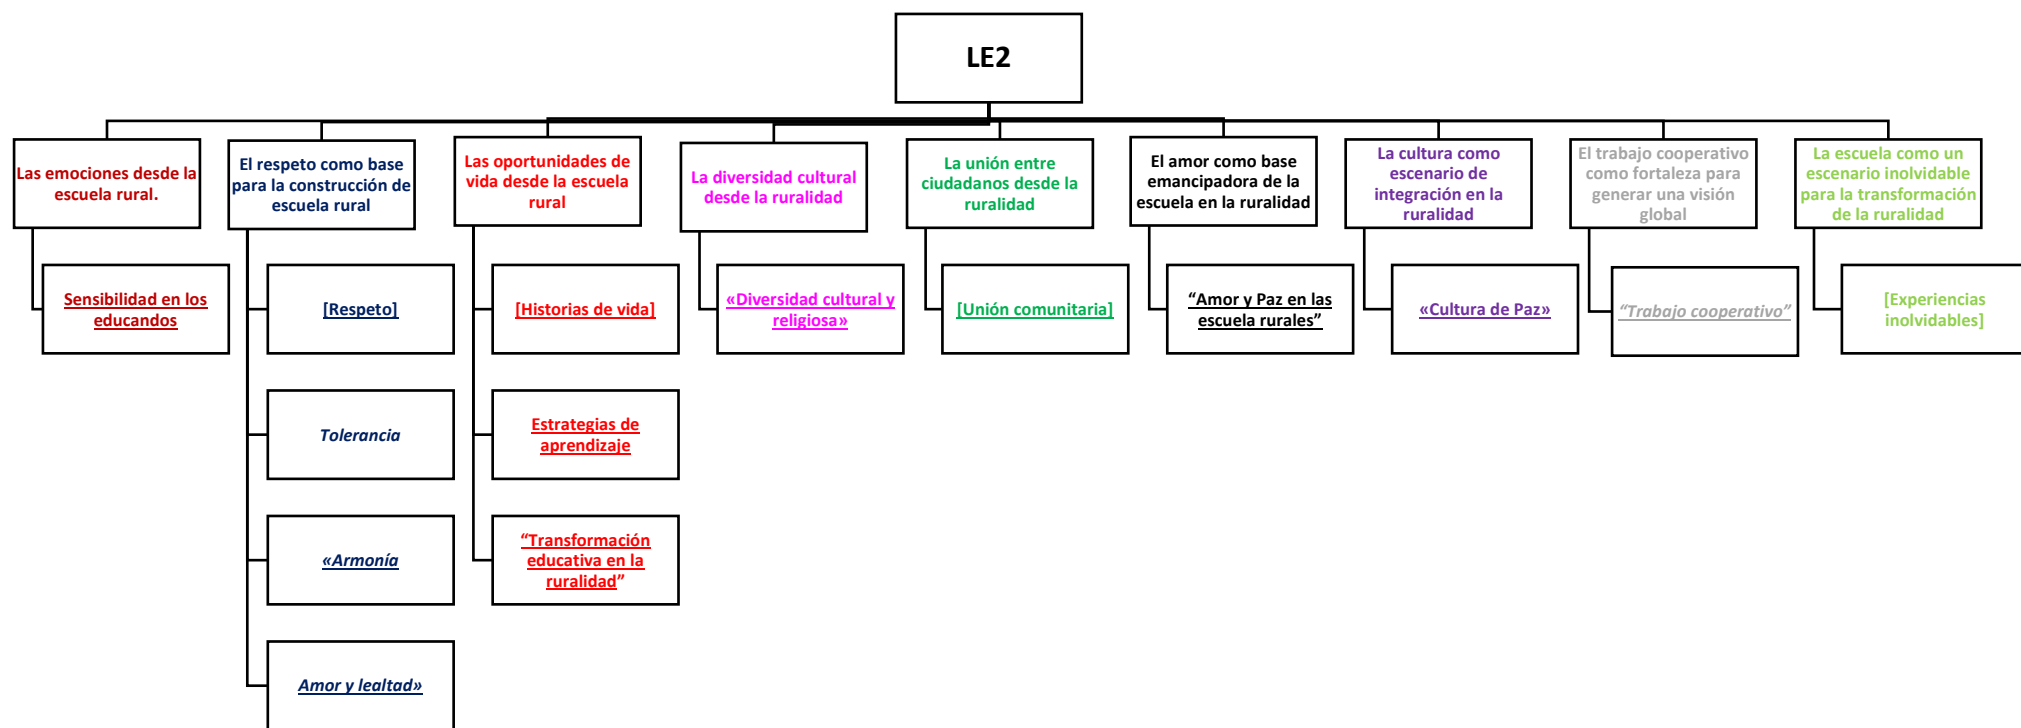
LE2

Las emociones desde la escuela rural.

Sensibilidad en los educandos

El respeto como base para la construcción de escuela rural

[Respeto]

Tolerancia

«Armonía

Amor y lealtad»

Las oportunidades de vida desde la escuela rural

[Historias de vida]

Estrategias de aprendizaje

"Transformación educativa en la ruralidad"

La diversidad cultural desde la ruralidad

«Diversidad cultural y religiosa»

La unión entre ciudadanos desde la ruralidad

[Unión comunitaria]

El amor como base emancipadora de la escuela en la ruralidad

"Amor y Paz en las escuela rurales"

La cultura como escenario de integración en la ruralidad

«Cultura de Paz»

El trabajo cooperativo como fortaleza para generar una visión global

"Trabajo cooperativo"

La escuela como un escenario inolvidable para la transformación de la ruralidad

[Experiencias inolvidables]